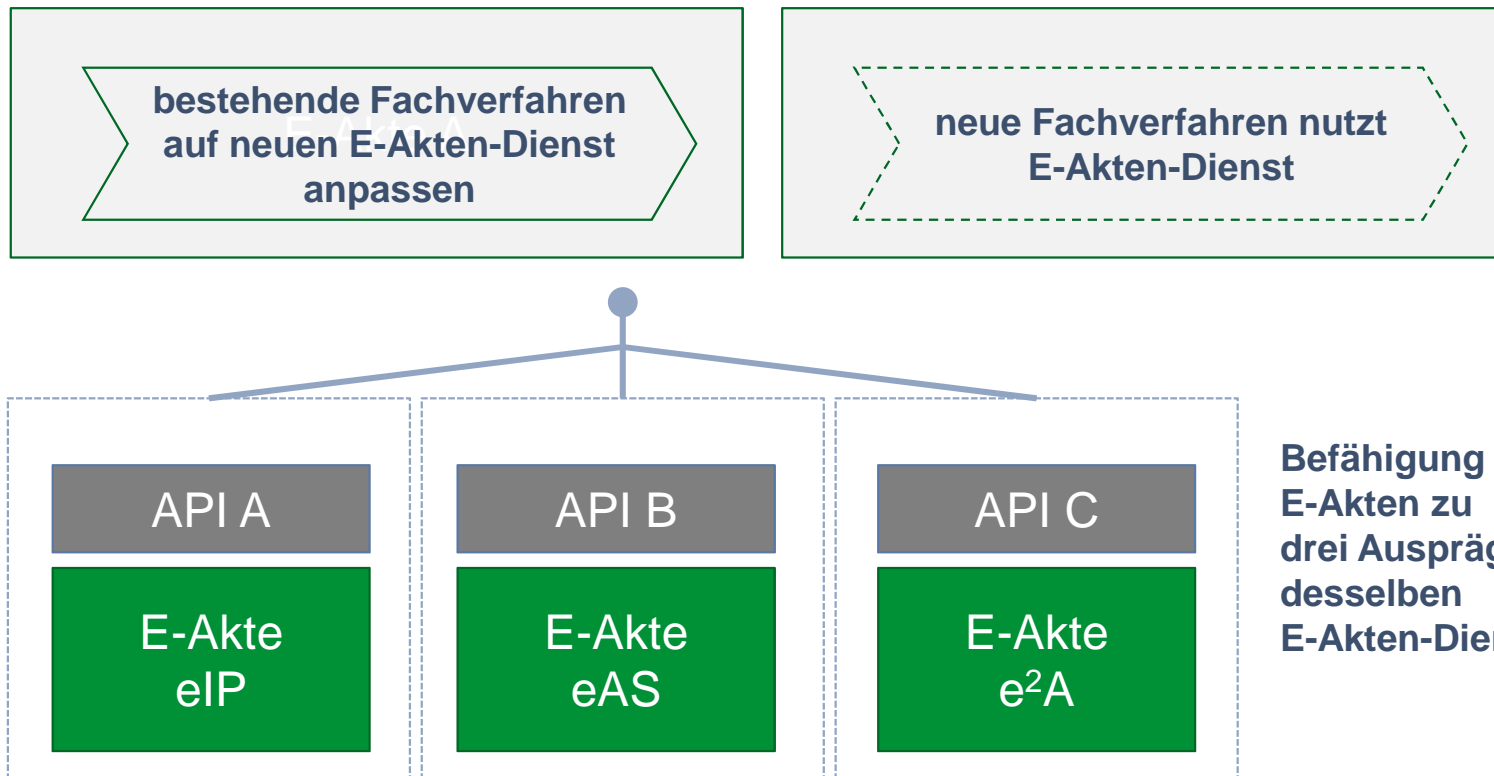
bestehende Fachverfahren auf neuen E-Akten-Dienst anpassen

E-Akte A

neue Fachverfahren nutzt E-Akten-Dienst

API A

E-Akte eIP

API B

E-Akte eAS

API C

E-Akte $e^2A$

Befähigung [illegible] E-Akten zu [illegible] drei Ausprä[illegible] desselben E-Akten-Die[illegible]